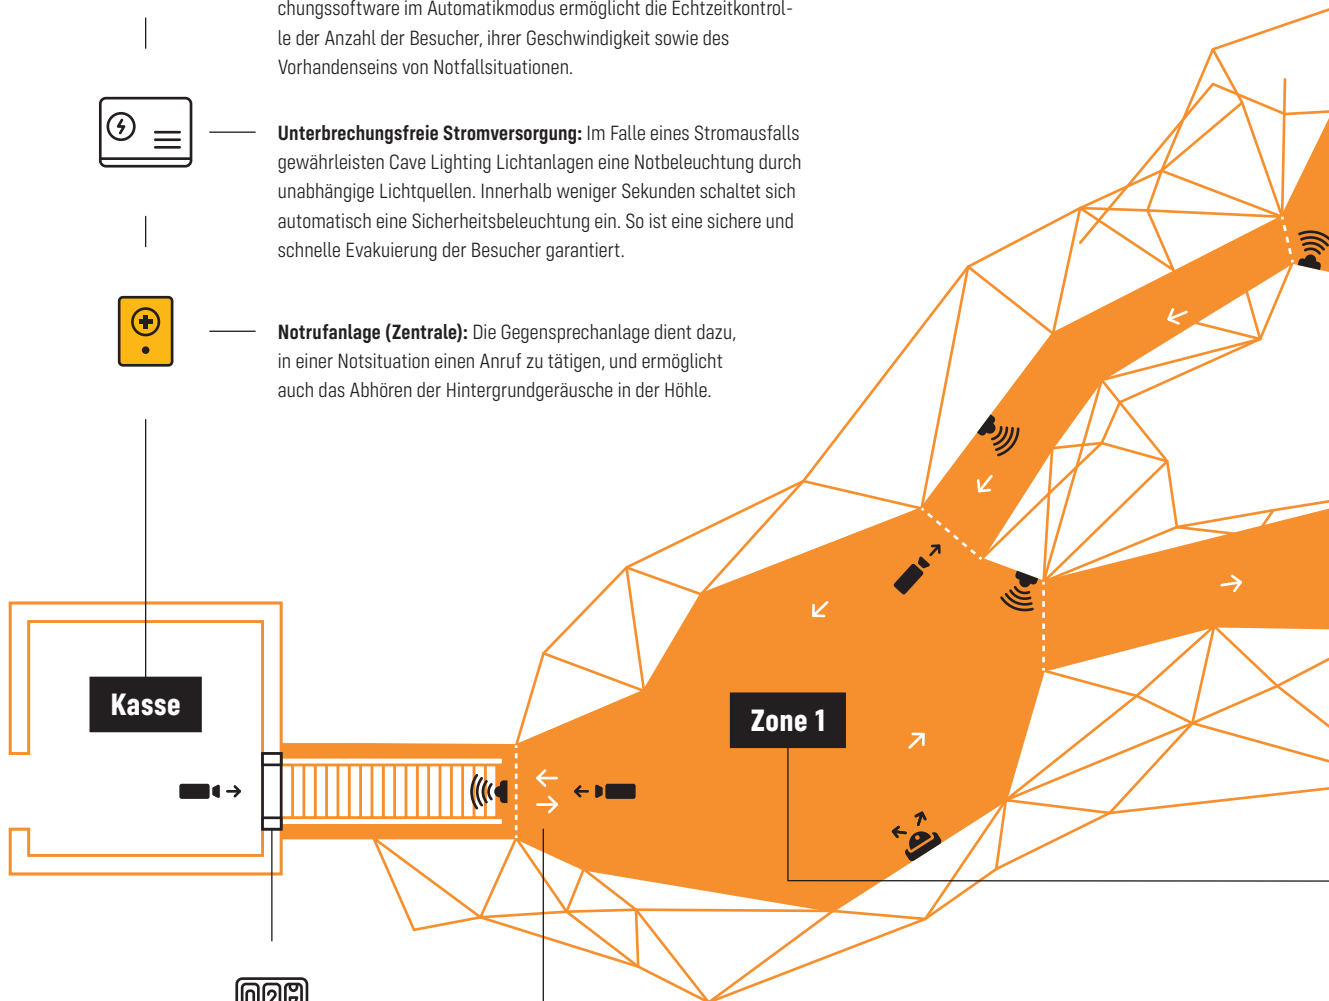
chungssoftware im Automatikmodus ermöglicht die Echtzeitkontrolle der Anzahl der Besucher, ihrer Geschwindigkeit sowie des Vorhandenseins von Notfallsituationen.

**Unterbrechungsfreie Stromversorgung:** Im Falle eines Stromausfalls gewährleisten Cave Lighting Lichtanlagen eine Notbeleuchtung durch unabhängige Lichtquellen. Innerhalb weniger Sekunden schaltet sich automatisch eine Sicherheitsbeleuchtung ein. So ist eine sichere und schnelle Evakuierung der Besucher garantiert.

**Notrufanlage (Zentrale):** Die Gegensprechanlage dient dazu, in einer Notsituation einen Anruf zu tätigen, und ermöglicht auch das Abhören der Hintergrundgeräusche in der Höhle.

Kasse

Zone 1